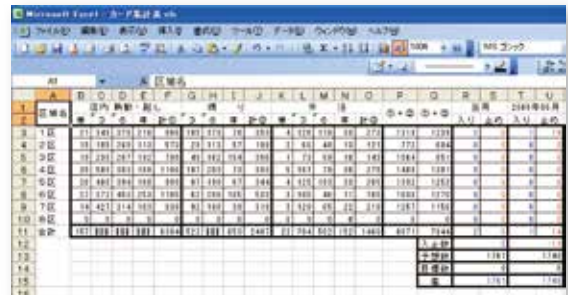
Microsoft Excel - カード集計表.xls

ファイル(F) 編集(E) 表示(V) 挿入(I) 書式(O) ツール(T) データ(D) ウィンドウ(W) ヘルプ(H)

100% MS ゴシック

A1 区域名

| | A | B | C | D | E | F | G | H | I | J | K | L | M | N | O | P | Q | R | S | T | U |
|---|---|---|---|---|---|---|---|---|---|---|---|---|---|---|---|---|---|---|---|---|---|
| 1 | 区域名 | 国内 | 転勤・出し | | | | | 帰 | り | | | | 寺 | 活 | | | ①+② | ③+④ | 当月 | | 2001年05月 |
| 2 | | | | | | | | | | | | | | | | | | | 入り | 止め | 入り | 止め |
| 3 | 1区 | 21 | 145 | 373 | 216 | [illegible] | 180 | 373 | 26 | 355 | 4 | 329 | 158 | 55 | 273 | 7318 | 1235 | | | | |
| 4 | 2区 | 15 | 185 | 249 | 312 | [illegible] | 29 | 513 | 57 | 195 | 3 | 65 | 48 | 10 | 121 | 772 | 694 | | | | |
| 5 | 3区 | 19 | 235 | 287 | 192 | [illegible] | 45 | 162 | 154 | 360 | 1 | 73 | 58 | 19 | 143 | 1084 | 851 | | | | |
| 6 | 4区 | 20 | 591 | 553 | 166 | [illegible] | 181 | 203 | 126 | 530 | 5 | 557 | 79 | 38 | 279 | 1480 | 1281 | | | | |
| 7 | 5区 | 20 | 463 | 266 | 166 | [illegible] | 87 | 156 | 45 | 346 | 4 | 325 | 153 | 28 | 290 | 1052 | 1253 | | | | |
| 8 | 6区 | 22 | 272 | 493 | 258 | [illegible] | 65 | 284 | 165 | 523 | 3 | 360 | 94 | 52 | 221 | 1556 | 1370 | | | | |
| 9 | 7区 | 14 | 421 | 314 | 183 | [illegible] | 92 | 165 | 38 | 310 | 3 | 329 | 65 | 22 | 219 | 1267 | 1156 | | | | |
| 10 | 8区 | 0 | 0 | 0 | 0 | 0 | 0 | 0 | 0 | 0 | 0 | 0 | 0 | 0 | 0 | 0 | 0 | | | | |
| 11 | 合計 | 187 | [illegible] | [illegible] | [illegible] | 6364 | 822 | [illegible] | 653 | 2487 | 22 | 764 | 502 | 152 | 1460 | 6071 | 7846 | | | | |
| 12 | | | | | | | | | | | | | | | | | 入金計 | | | | |
| 13 | | | | | | | | | | | | | | | | | 予想計 | | 1161 | | 1740 |
| 14 | | | | | | | | | | | | | | | | | 目標計 | | | | |
| 15 | | | | | | | | | | | | | | | | | 差 | | 1161 | | 1740 |